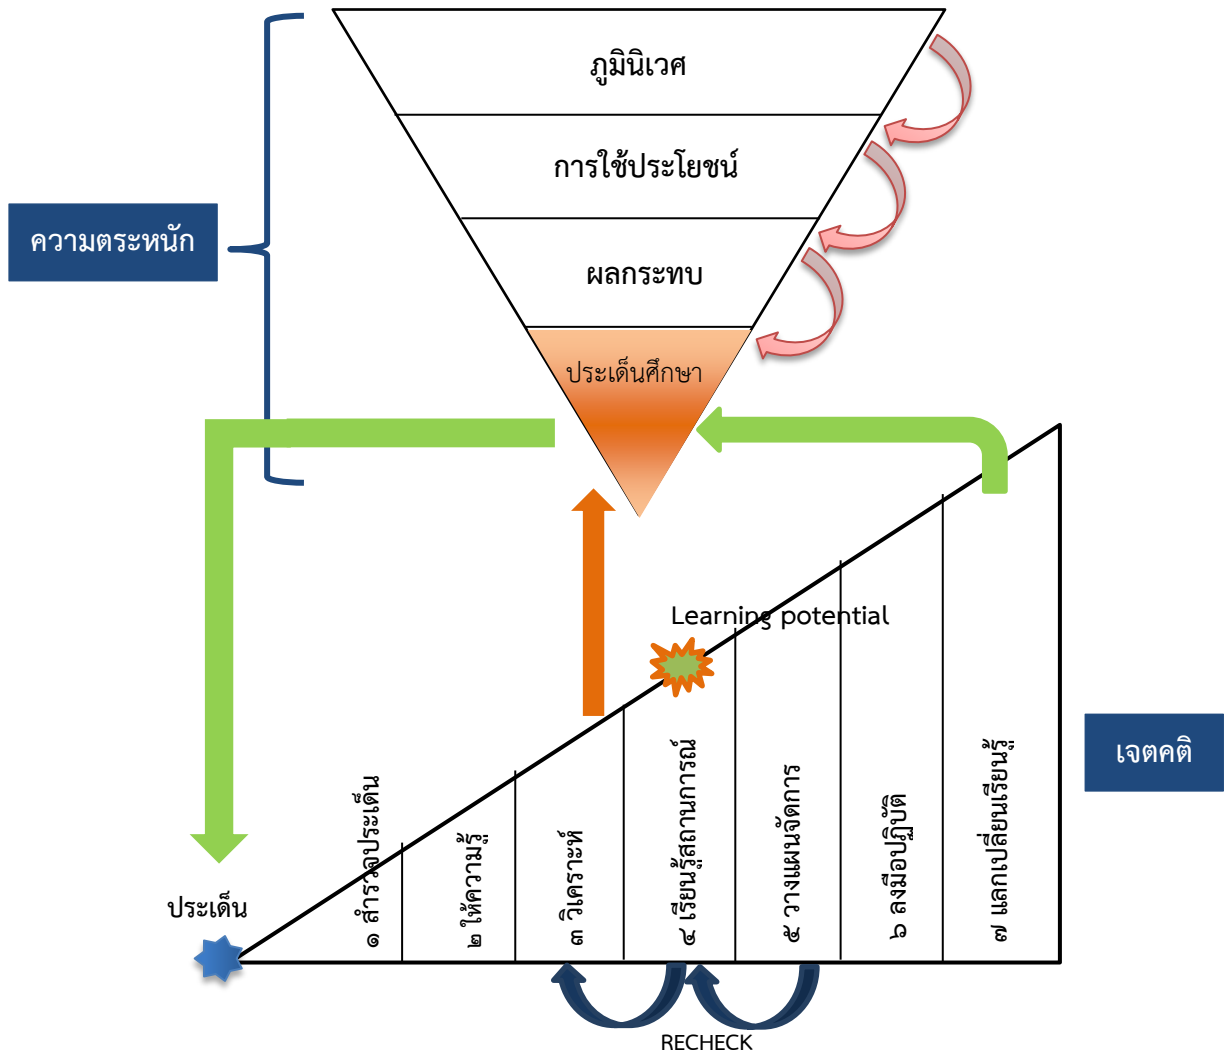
ภูมินิเวศ

การใช้ประโยชน์

ผลกระทบ

ประเด็นศึกษา

ความตระหนัก

Learning potential

เจตคติ

ประเด็น

๑ สำรวจประเด็น

๒ ให้ความรู้

๓ วิเคราะห์

๔ เรียนรู้สถานการณ์

๕ วางแผนจัดการ

๖ ลงมือปฏิบัติ

๗ แลกเปลี่ยนเรียนรู้

RECHECK